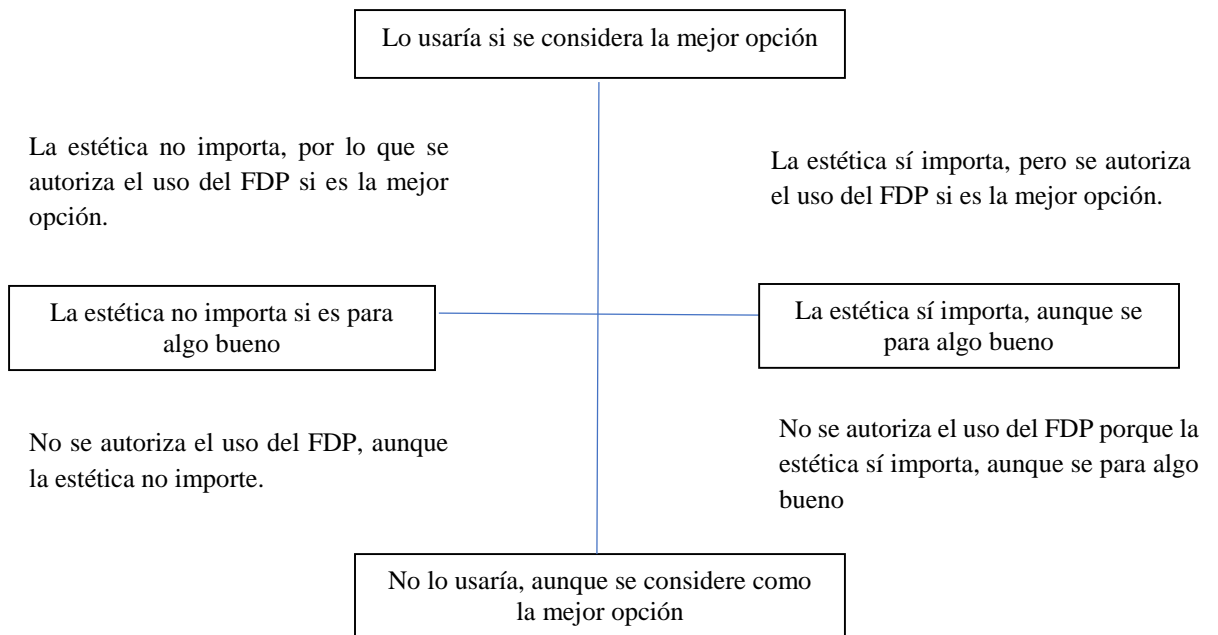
Lo usaría si se considera la mejor opción

La estética no importa, por lo que se autoriza el uso del FDP si es la mejor opción.

La estética sí importa, pero se autoriza el uso del FDP si es la mejor opción.

La estética no importa si es para algo bueno

La estética sí importa, aunque se para algo bueno

No se autoriza el uso del FDP, aunque la estética no importe.

No se autoriza el uso del FDP porque la estética sí importa, aunque se para algo bueno

No lo usaría, aunque se considere como la mejor opción